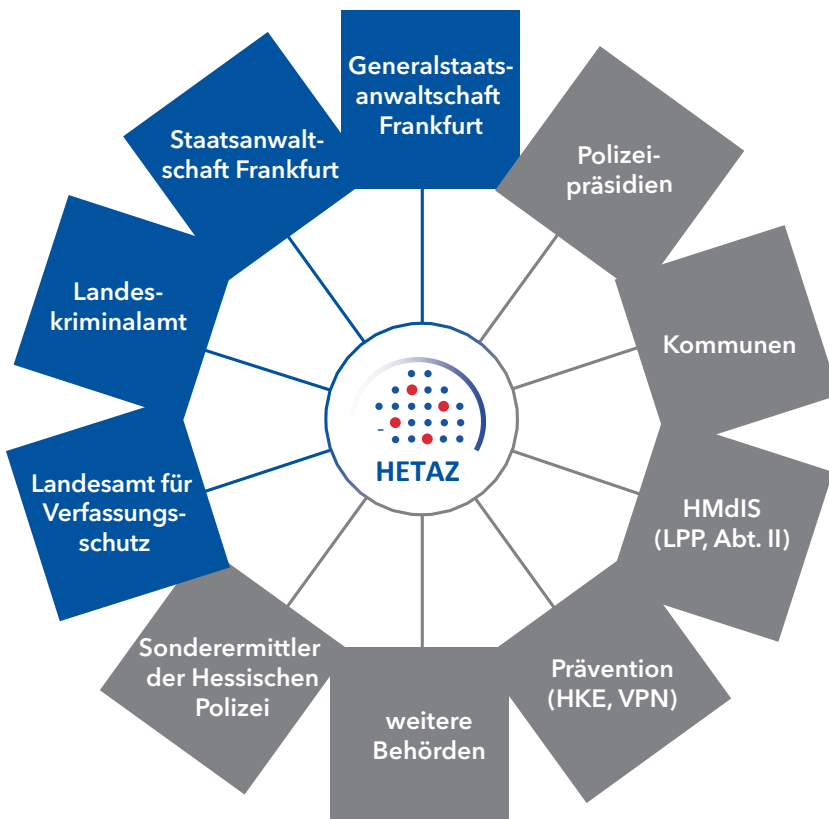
Generalstaatsanwaltschaft Frankfurt

Polizeipräsidien

Kommunen

HMdIS (LPP, Abt. II)

Prävention (HKE, VPN)

weitere Behörden

Sonderermittler der Hessischen Polizei

Landesamt für Verfassungsschutz

Landeskriminalamt

Staatsanwaltschaft Frankfurt

HETAZ